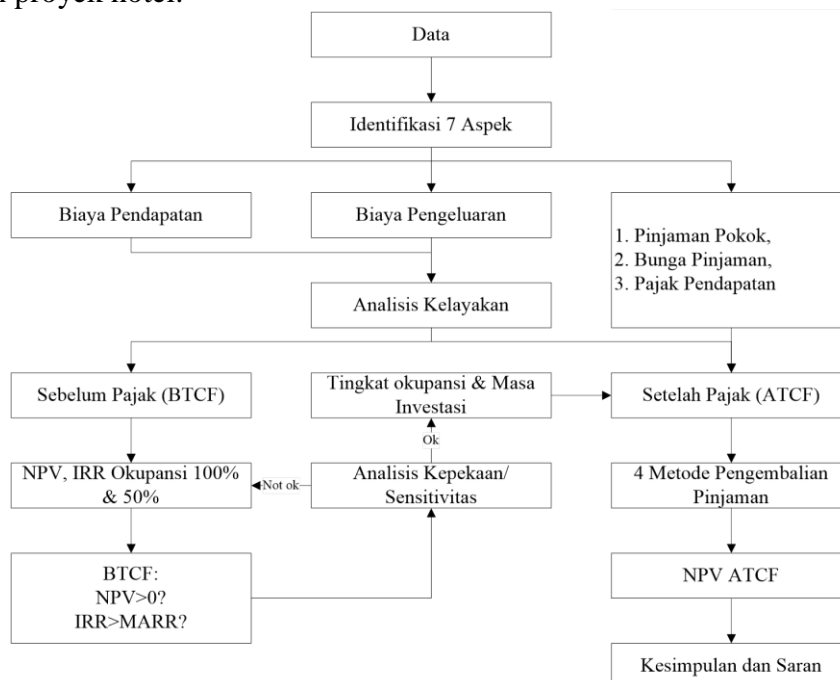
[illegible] proyek hotel.

Data

Identifikasi 7 Aspek

Biaya Pendapatan

Biaya Pengeluaran

1. Pinjaman Pokok,
2. Bunga Pinjaman,
3. Pajak Pendapatan

Analisis Kelayakan

Sebelum Pajak (BTCF)

Tingkat okupansi & Masa Investasi

Setelah Pajak (ATCF)

Ok

NPV, IRR Okupansi 100% & 50%

Not ok

Analisis Kepekaan/ Sensitivitas

4 Metode Pengembalian Pinjaman

BTCF:
NPV>0?
IRR>MARR?

NPV ATCF

Kesimpulan dan Saran